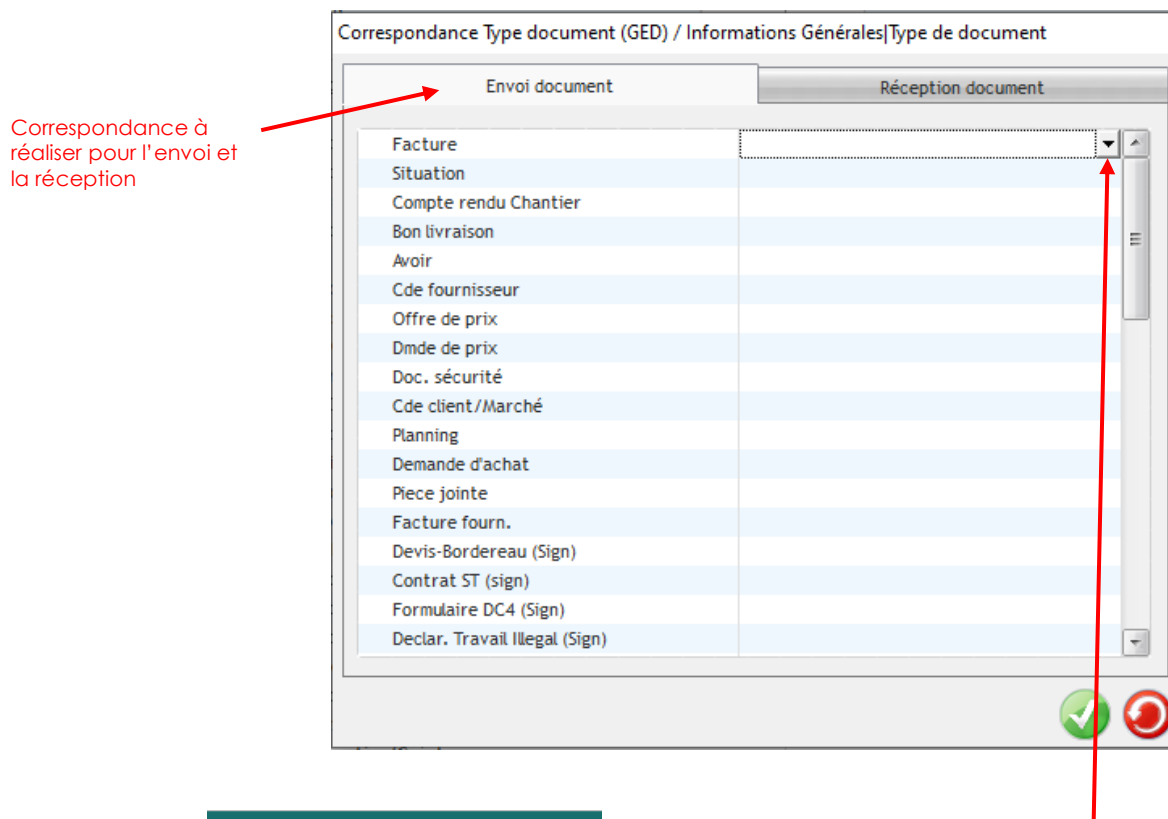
Correspondance à réaliser pour l'envoi et la réception

Correspondance Type document (GED) / Informations Générales|Type de document

Envoi document

Réception document

Facture
Situation
Compte rendu Chantier
Bon livraison
Avoir
Cde fournisseur
Offre de prix
Dmde de prix
Doc. sécurité
Cde client/Marché
Planning
Demande d'achat
Piece jointe
Facture fourn.
Devis-Bordereau (Sign)
Contrat ST (sign)
Formulaire DC4 (Sign)
Declar. Travail Illegal (Sign)